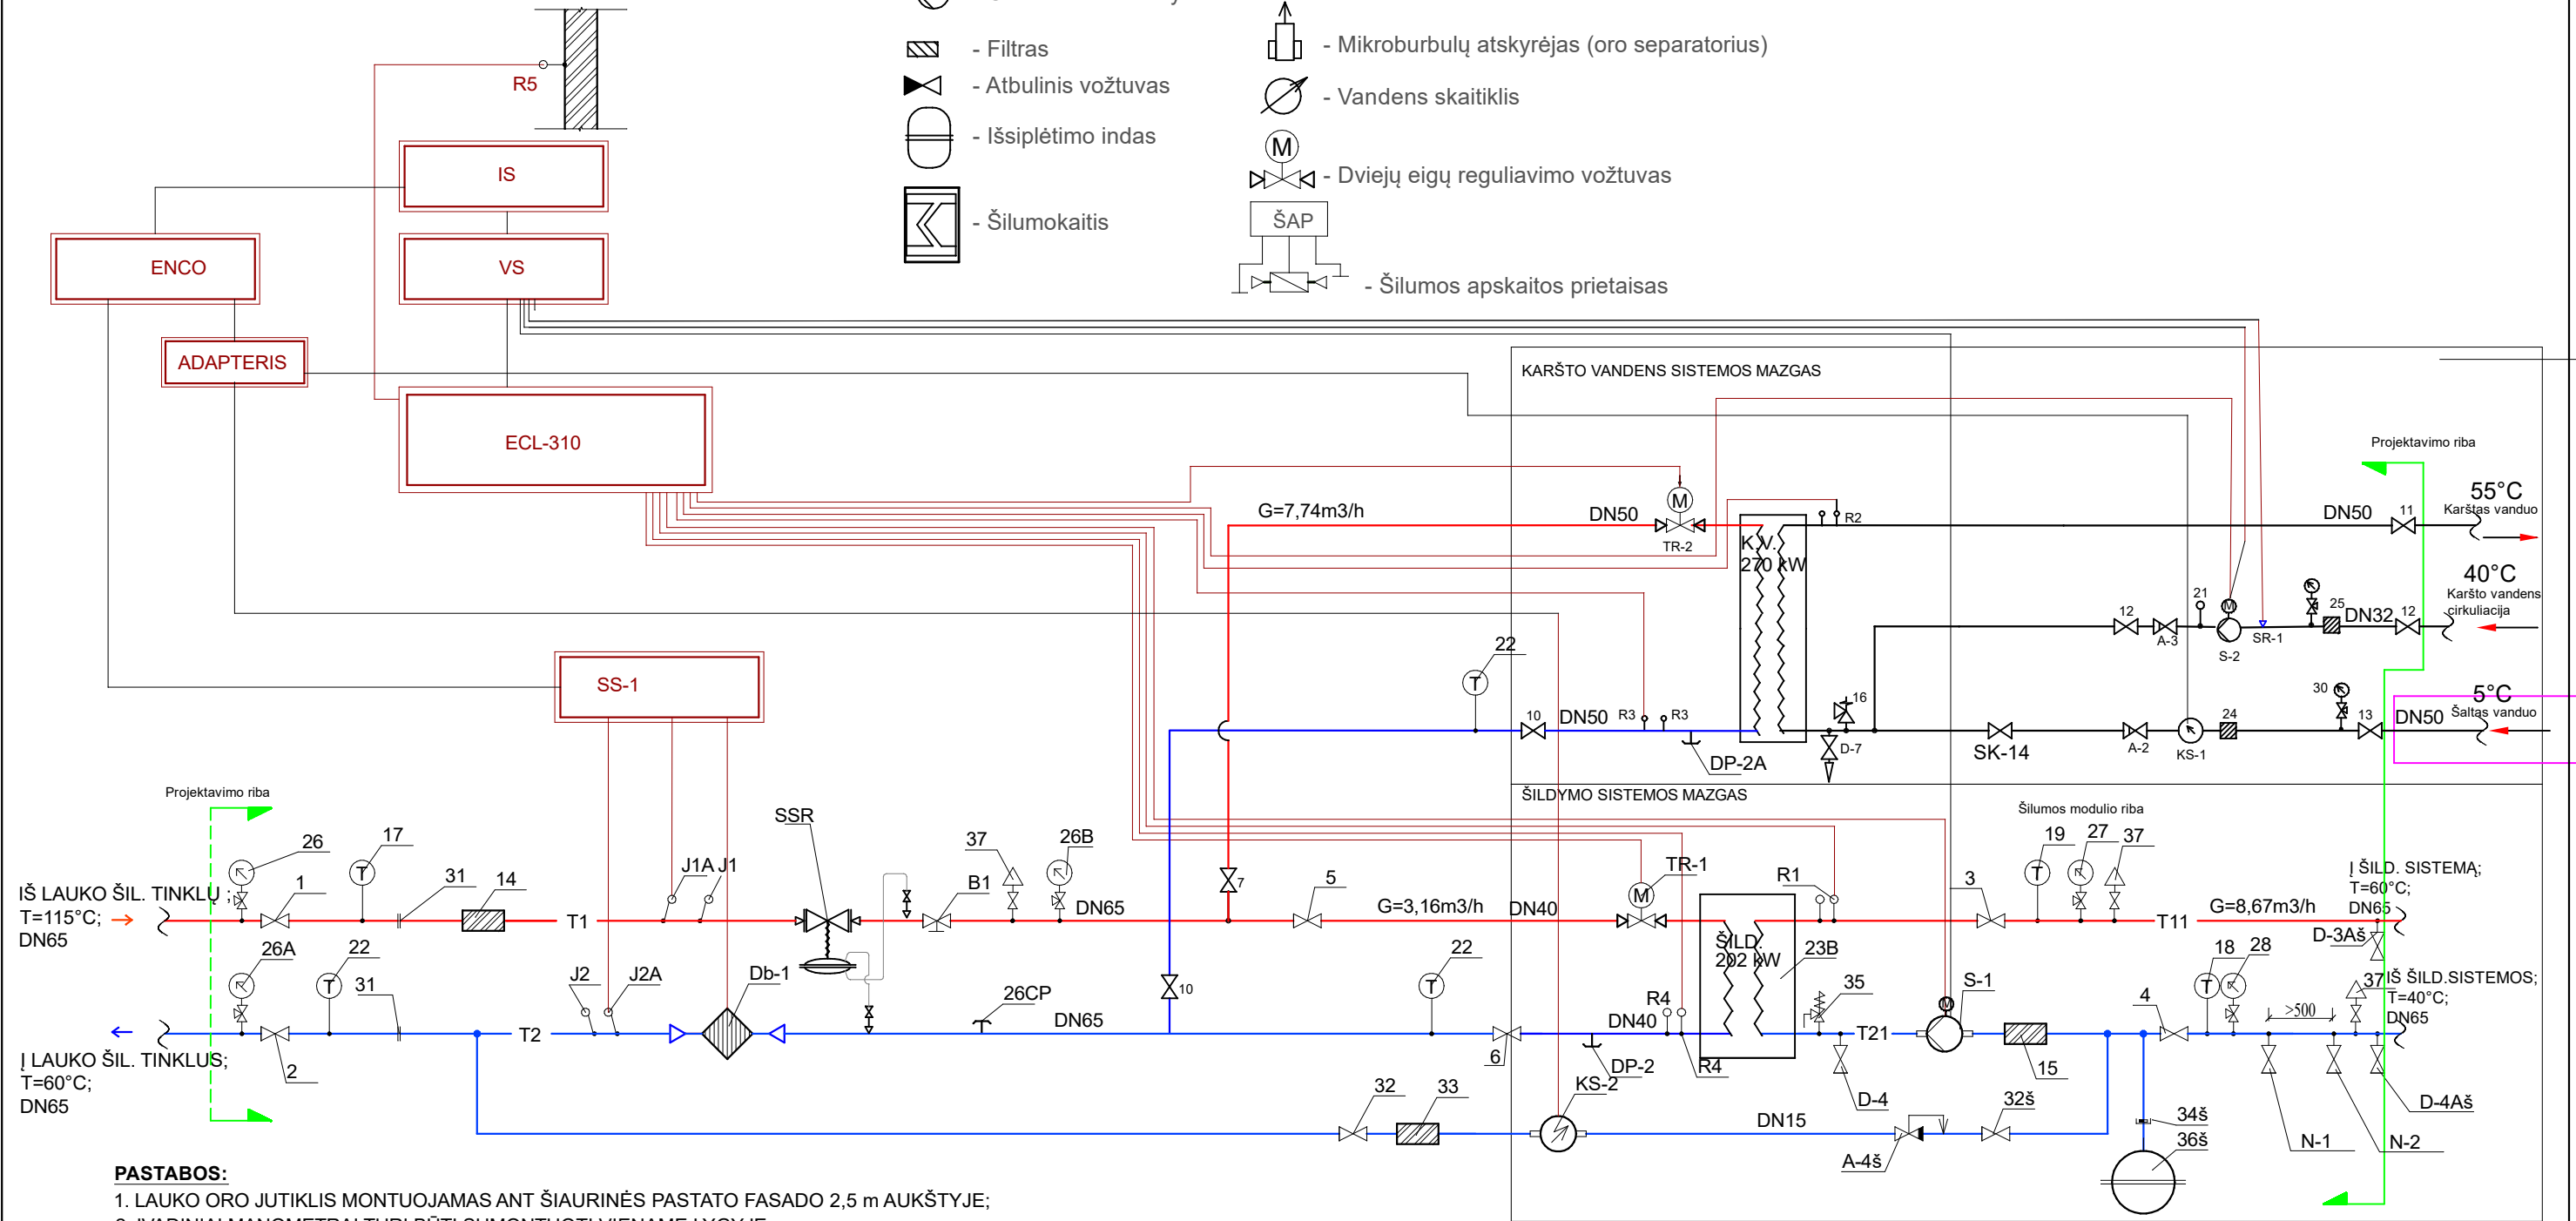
- Filtras
- Atbulinis vožtuvas
- Išsiplėtimo indas
- Šilumokaitis
- Mikroburbulų atskyrėjas (oro separatorius)
- Vandens skaitiklis
- Dviejų eigų reguliavimo vožtuvas
ŠAP
- Šilumos apskaitos prietaisas

R5
IS
ENCO
VS
ADAPTERIS
ECL-310
SS-1

KARŠTO VANDENS SISTEMOS MAZGAS
Projektavimo riba
G=7,74m3/h
DN50
TR-2
R2
K.V. 270 kW
55°C
Karštas vanduo
DN50
11
40°C
Karšto vandens cirkuliacija
12
A-3
21
S-2
SR-1
25
DN32
12
22
10
DN50
R3
R3
DP-2A
16
D-7
SK-14
A-2
KS-1
24
30
13
5°C
Šaltas vanduo
DN50

ŠILDYMO SISTEMOS MAZGAS
Šilumos modulio riba
Projektavimo riba
IŠ LAUKO ŠIL. TINKLŲ ;
T=115°C;
DN65
26
17
1
31
14
T1
J1A
J1
SSR
37
26B
B1
DN65
7
5
G=3,16m3/h
DN40
TR-1
R1
3
19
27
37
T11
G=8,67m3/h
Į ŠILD. SISTEMĄ;
T=60°C;
DN65
D-3Aš
26A
22
31
J2
J2A
Db-1
26CP
DN65
10
22
ŠILD. 202 kW
23B
35
S-1
18
28
37
IŠ ŠILD.SISTEMOS;
T=40°C;
DN65
Į LAUKO ŠIL. TINKLUS;
T=60°C;
DN65
2
T2
6
R4
DN40
DP-2
R4
T21
4
>500
15
D-4
32
33
KS-2
DN15
A-4š
32š
34š
36š
N-1
N-2
D-4Aš

PASTABOS:
1. LAUKO ORO JUTIKLIS MONTUOJAMAS ANT ŠIAURINĖS PASTATO FASADO 2,5 m AUKŠTYJE;
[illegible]